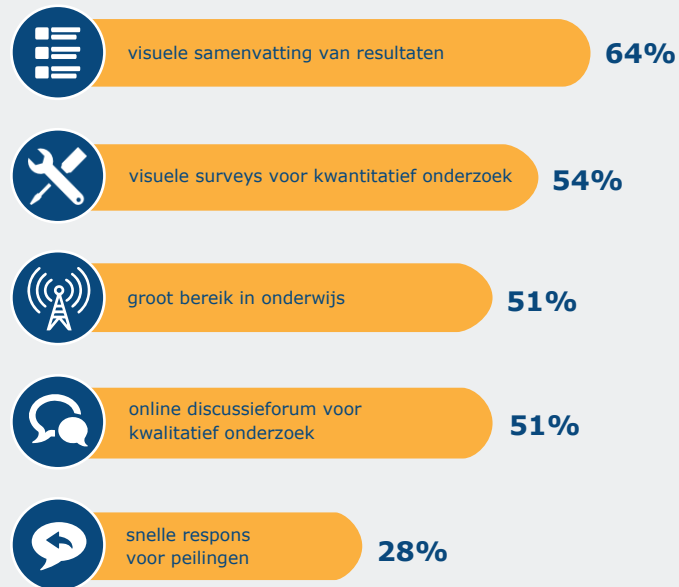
visuele samenvatting van resultaten 64%

visuele surveys voor kwantitatief onderzoek 54%

groot bereik in onderwijs 51%

online discussieforum voor kwalitatief onderzoek 51%

snelle respons voor peilingen 28%